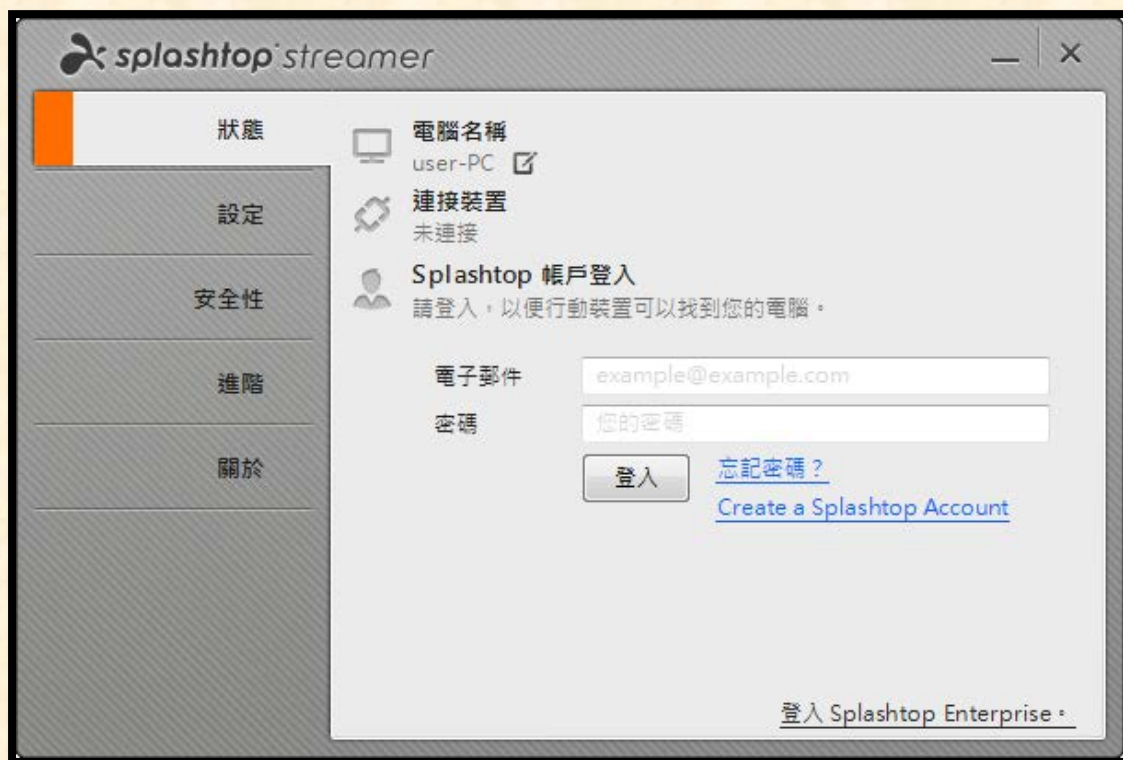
splashtop streamer

狀態

設定

安全性

進階

關於

電腦名稱
user-PC

連接裝置
未連接

Splashtop 帳戶登入
請登入，以便行動裝置可以找到您的電腦。

電子郵件 example@example.com
密碼 您的密碼

登入

忘記密碼？
Create a Splashtop Account

登入 Splashtop Enterprise。